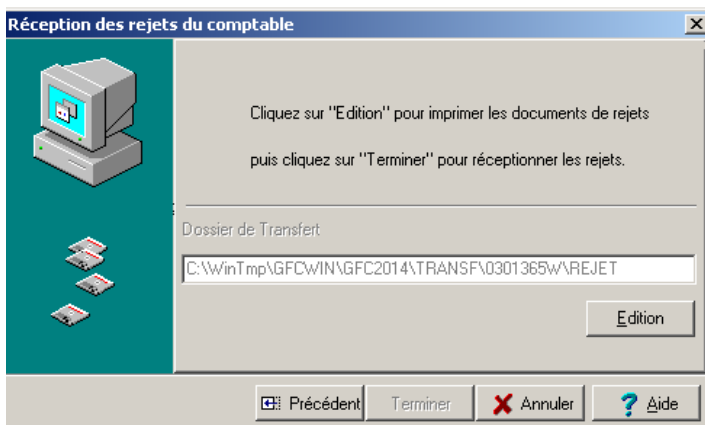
Réception des rejets du comptable

Cliquez sur "Edition" pour imprimer les documents de rejets

puis cliquez sur "Terminer" pour réceptionner les rejets.

Dossier de Transfert

C:\WinTmp\GFCWIN\GFC2014\TRANSF\0301365W\REJET

Edition

Précédent

Terminer

Annuler

Aide